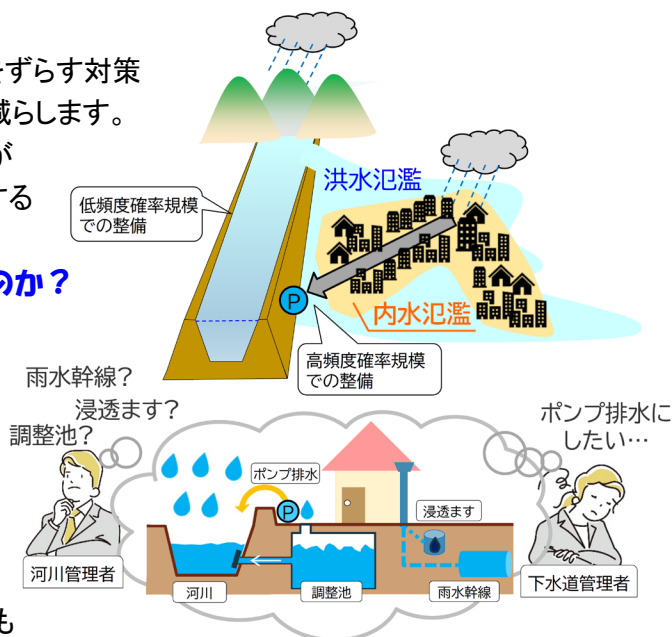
をずらす対策
減らします。
が
する

のか？

低頻度確率規模での整備

洪水氾濫

内水氾濫

P

高頻度確率規模での整備

雨水幹線？
浸透ます？
調整池？

ポンプ排水にしたい…

ポンプ排水

P

浸透ます

河川管理者

下水道管理者

河川

調整池

雨水幹線

も